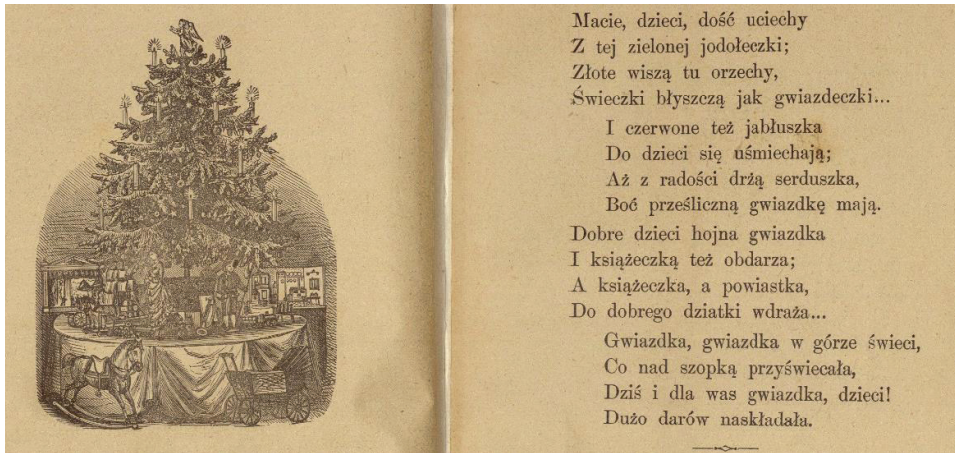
Macie, dzieci, dość uciechy
Z tej zielonej jodołeczki;
Złote wiszą tu orzechy,
Świeczki błyszczą jak gwiazdeczki...

I czerwone też jabłuszka
Do dzieci się uśmiechają;
Aż z radości drżą serduszka,
Boć prześliczną gwiazdkę mają.

Dobre dzieci hojna gwiazdka
I książeczką też obdarza;
A książeczka, a powiastka,
Do dobrego dziatki wdraża...

Gwiazdka, gwiazdka w górze świeci,
Co nad szopką przyświecała,
Dziś i dla was gwiazdka, dzieci!
Dużo darów naskładała.